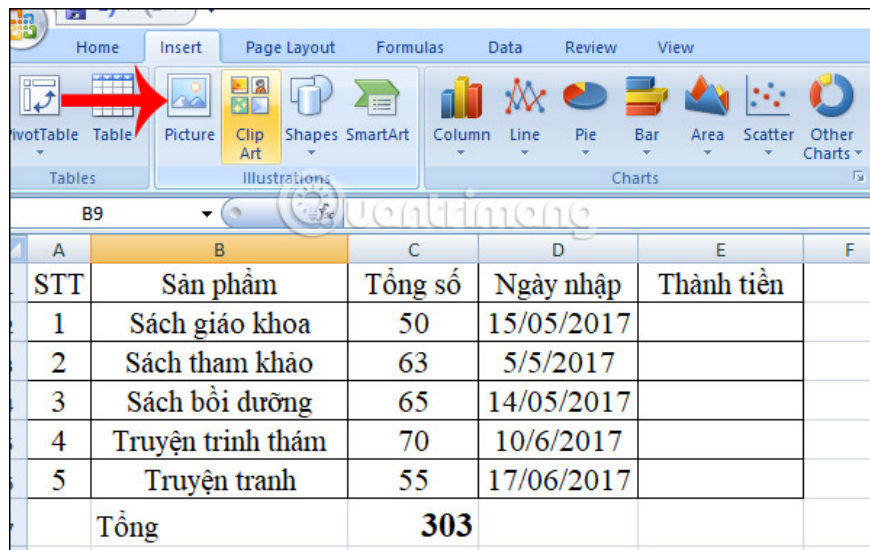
Home Insert Page Layout Formulas Data Review View

ivotTable Table Picture Clip Art Shapes SmartArt Column Line Pie Bar Area Scatter Other Charts

Tables Illustrations Charts

B9 $f_x$

Quantrimang

| A | B | C | D | E | F |
|---|---|---|---|---|---|
| STT | Sản phẩm | Tổng số | Ngày nhập | Thành tiền | |
| 1 | Sách giáo khoa | 50 | 15/05/2017 | | |
| 2 | Sách tham khảo | 63 | 5/5/2017 | | |
| 3 | Sách bồi dưỡng | 65 | 14/05/2017 | | |
| 4 | Truyện trinh thám | 70 | 10/6/2017 | | |
| 5 | Truyện tranh | 55 | 17/06/2017 | | |
| | Tổng | 303 | | | |